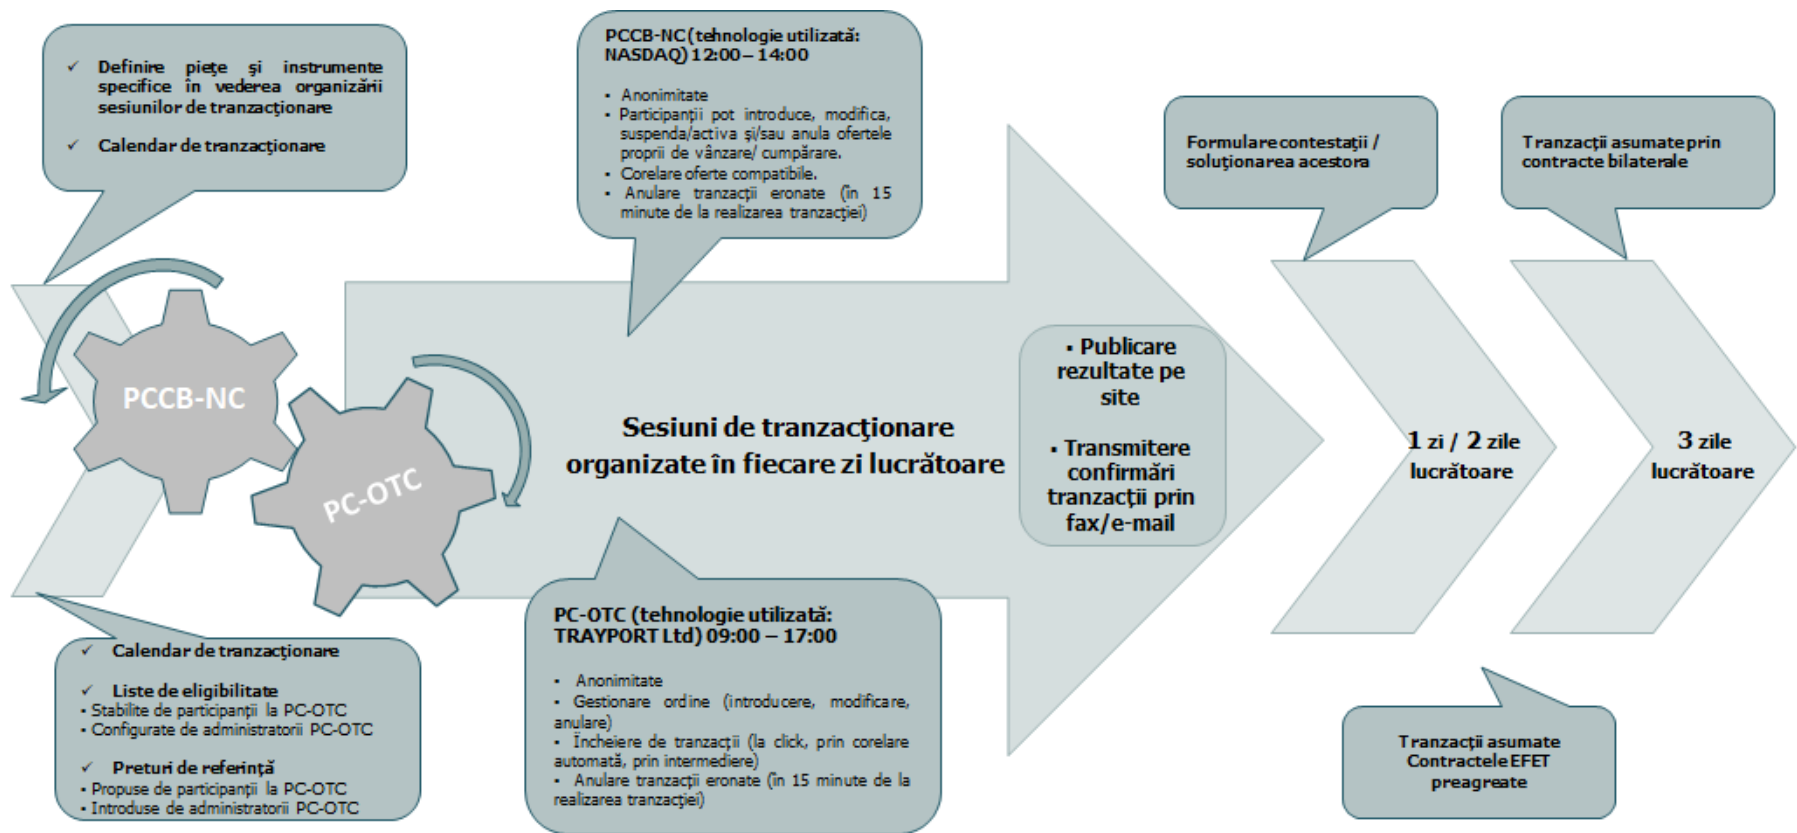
✓ Definire piețe și instrumente specifice în vederea organizării sesiunilor de tranzacționare

✓ Calendar de tranzacționare

PCCB-NC (tehnologie utilizată: NASDAQ) 12:00 – 14:00

- Anonimitate
- Participanții pot introduce, modifica, suspenda/activa și/sau anula ofertele proprii de vânzare/ cumpărare.
- Corelare oferte compatibile.
- Anulare tranzacții eronate (în 15 minute de la realizarea tranzacției)

Formulare contestații / soluționarea acestora

Tranzacții asumate prin contracte bilaterale

PCCB-NC

PC-OTC

Sesiuni de tranzacționare organizate în fiecare zi lucrătoare

▪ Publicare rezultate pe site

▪ Transmitere confirmări tranzacții prin fax/e-mail

1 zi / 2 zile lucrătoare

3 zile lucrătoare

✓ Calendar de tranzacționare

✓ Liste de eligibilitate
• Stabilite de participanții la PC-OTC
• Configurate de administratorii PC-OTC

✓ Preturi de referință
• Propuse de participanții la PC-OTC
• Introduse de administratorii PC-OTC

PC-OTC (tehnologie utilizată: TRAYPORT Ltd) 09:00 – 17:00

• Anonimitate
• Gestionare ordine (introducere, modificare, anulare)
• Încheiere de tranzacții (la click, prin corelare automată, prin intermediere)
• Anulare tranzacții eronate (în 15 minute de la realizarea tranzacției)

Tranzacții asumate Contractele EFET preagreate